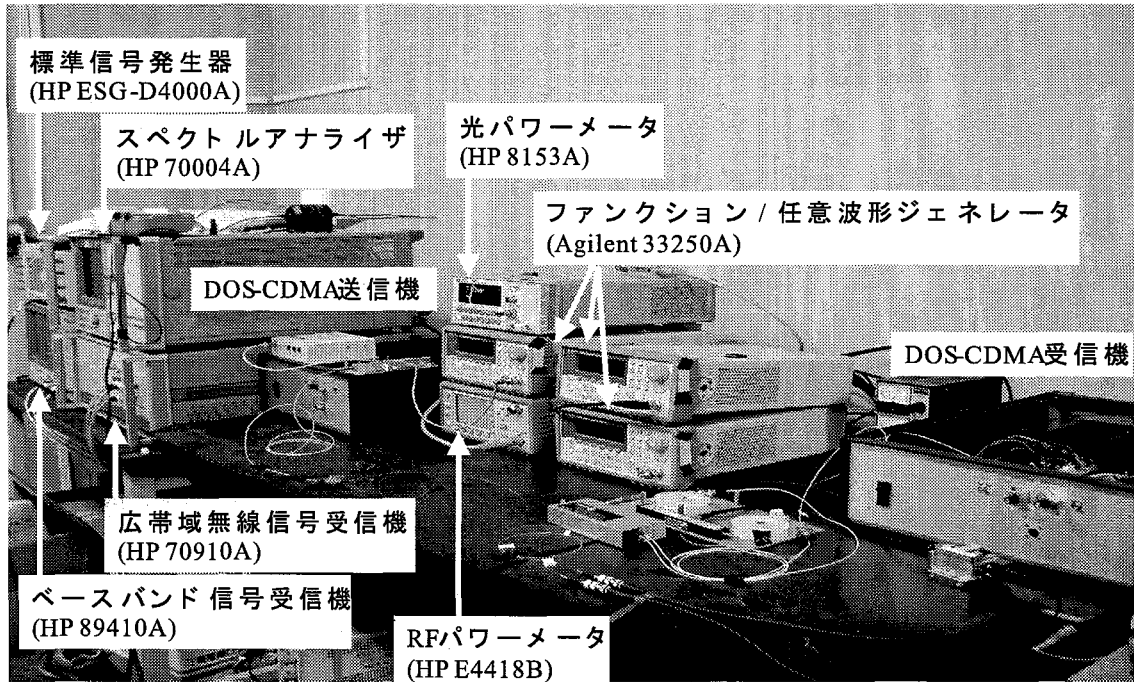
標準信号発生器
(HP ESG-D4000A)

スペクトルアナライザ
(HP 70004A)

光パワーメータ
(HP 8153A)

ファンクション / 任意波形ジェネレータ
(Agilent 33250A)

DOS-CDMA送信機

DOS-CDMA受信機

広帯域無線信号受信機
(HP 70910A)

ベースバンド信号受信機
(HP 89410A)

RFパワーメータ
(HP E4418B)